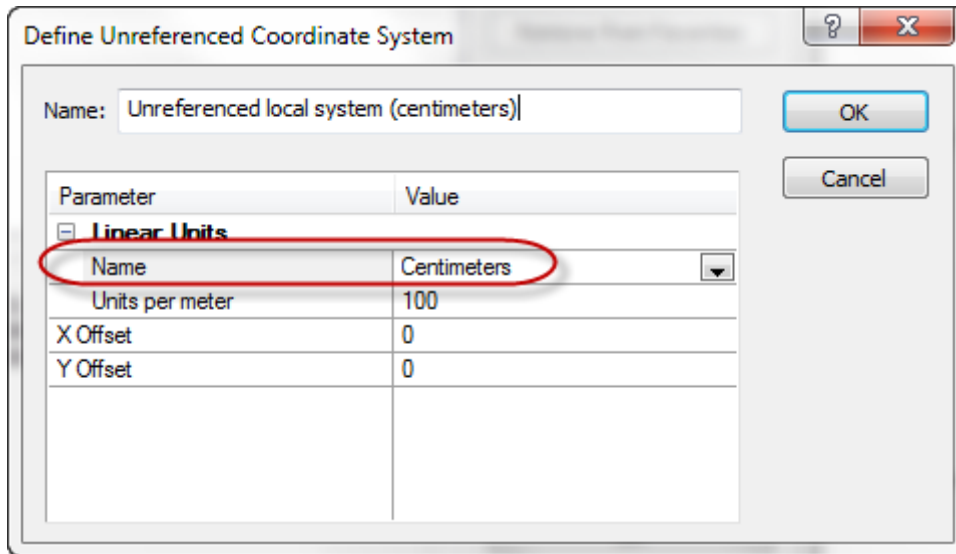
Define Unreferenced Coordinate System

Name: Unreferenced local system (centimeters)

OK

Cancel

| Parameter | Value |
|---|---|
| ⊟ Linear Units | |
| Name | Centimeters |
| Units per meter | 100 |
| X Offset | 0 |
| Y Offset | 0 |